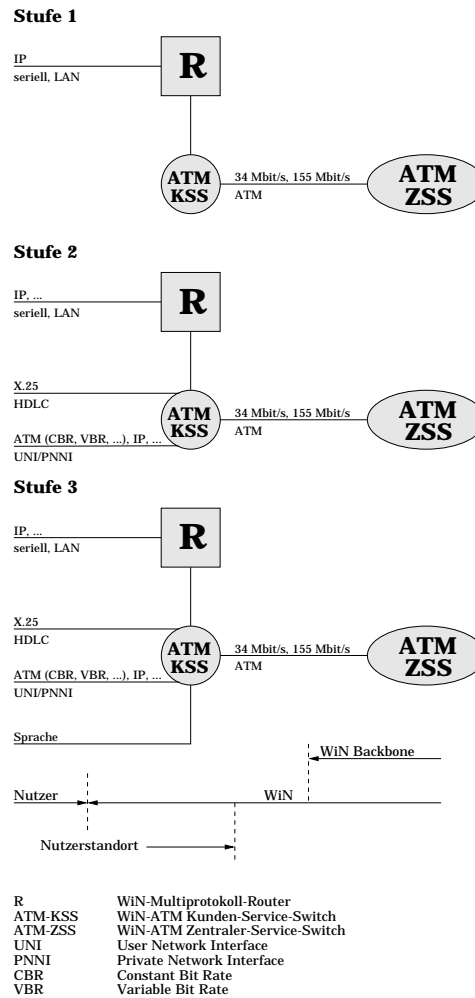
**Stufe 1**

IP
seriell, LAN

R

ATM KSS

34 Mbit/s, 155 Mbit/s
ATM

ATM ZSS

**Stufe 2**

IP, ...
seriell, LAN

R

X.25
HDLC

ATM KSS

ATM (CBR, VBR, ...), IP, ...
UNI/PNNI

34 Mbit/s, 155 Mbit/s
ATM

ATM ZSS

**Stufe 3**

IP, ...
seriell, LAN

R

X.25
HDLC

ATM KSS

ATM (CBR, VBR, ...), IP, ...
UNI/PNNI

34 Mbit/s, 155 Mbit/s
ATM

ATM ZSS

Sprache

WiN Backbone

Nutzer

WiN

Nutzerstandort

| | |
|---|---|
| R | WiN-Multiprotokoll-Router |
| ATM-KSS | WiN-ATM Kunden-Service-Switch |
| ATM-ZSS | WiN-ATM Zentraler-Service-Switch |
| UNI | User Network Interface |
| PNNI | Private Network Interface |
| CBR | Constant Bit Rate |
| VBR | Variable Bit Rate |